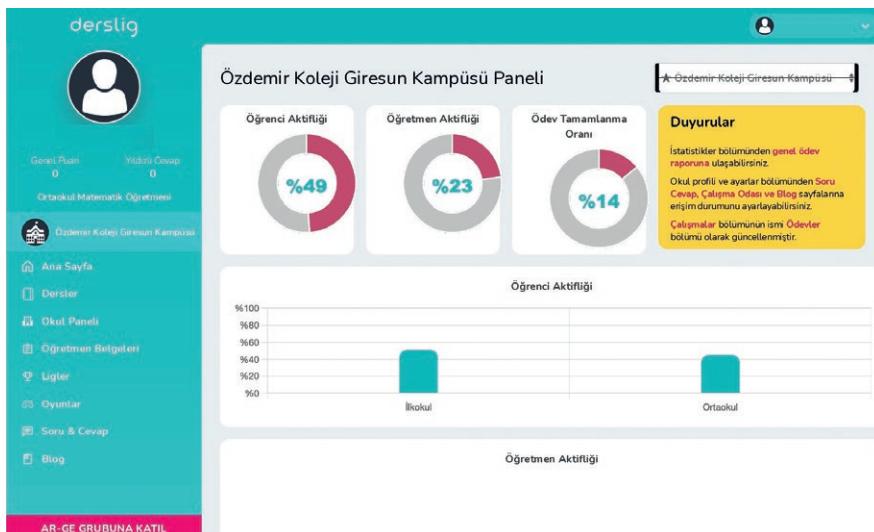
derslig

Genel Puan 0
Yıldızlı Cevap 0
Ortaokul Matematik Öğretmeni

Özdemir Koleji Giresun Kampüsü

Ana Sayfa
Dersler
Okul Paneli
Öğretmen Belgeleri
Ligler
Oyunlar
Soru & Cevap
Blog

AR-GE GRUBUNA KATIL

Özdemir Koleji Giresun Kampüsü Paneli

Özdemir Koleji Giresun Kampüsü

Öğrenci Aktifliği
%49

Öğretmen Aktifliği
%23

Ödev Tamamlanma Oranı
%14

Duyurular

İstatistikler bölümünden genel ödev raporuna ulaşabilirsiniz.

Okul profili ve ayarlar bölümünden Soru Cevap, Çalışma Odası ve Blog sayfalarına erişim durumunu ayarlayabilirsiniz.

Çalışmalar bölümünün ismi Ödevler bölümü olarak güncellenmiştir.

Öğrenci Aktifliği

%100
%80
%60
%40
%20
%0

İlkokul
Ortaokul

Öğretmen Aktifliği